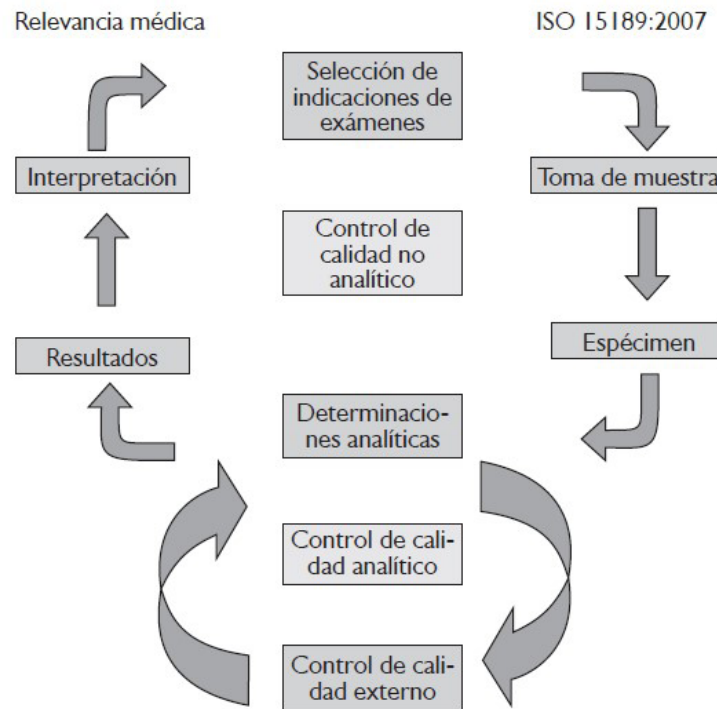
Relevancia médica

ISO 15189:2007

Selección de indicaciones de exámenes

Interpretación

Toma de muestra

Control de calidad no analítico

Resultados

Espécimen

Determinaciones analíticas

Control de calidad analítico

Control de calidad externo